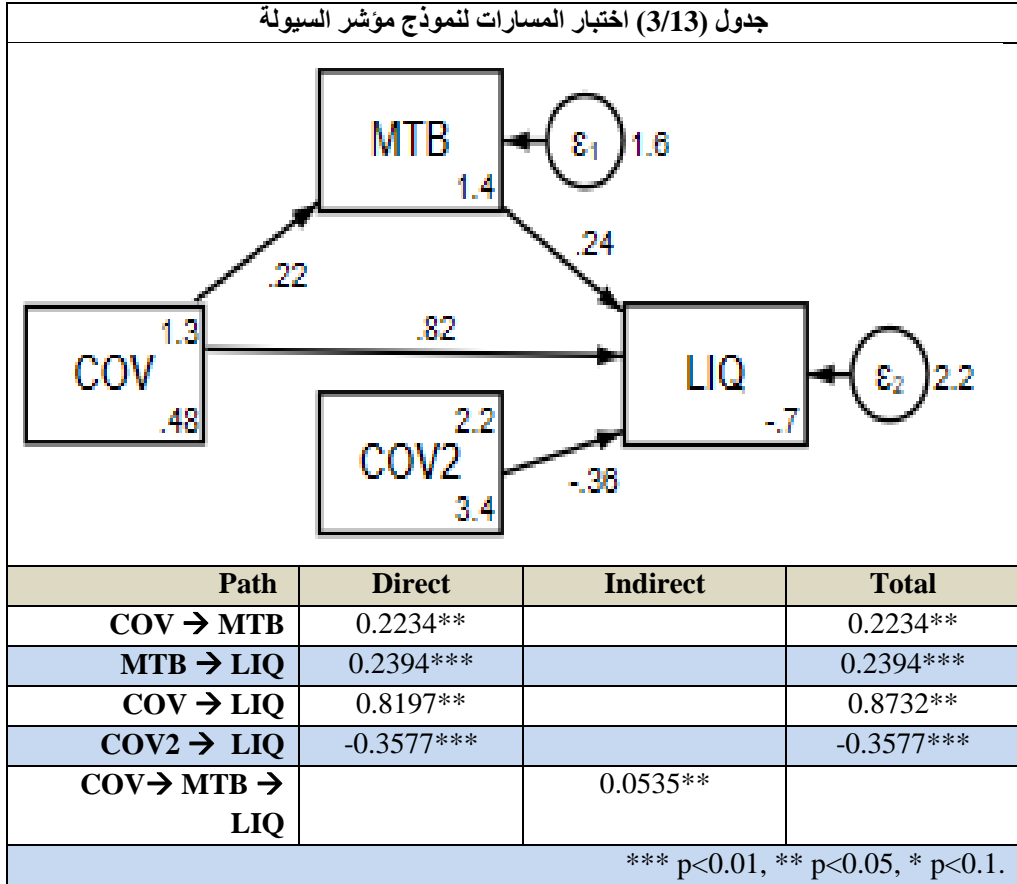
جدول (3/13) اختبار المسارات لنموذج مؤشر السيولة

MTB
1.4
$\varepsilon_1$ 1.6
.24
.22
1.3
COV
.48
.82
LIQ
-.7
$\varepsilon_2$ 2.2
2.2
COV2
3.4
-.36

| Path | Direct | Indirect | Total |
|---|---|---|---|
| COV → MTB | 0.2234** | | 0.2234** |
| MTB → LIQ | 0.2394*** | | 0.2394*** |
| COV → LIQ | 0.8197** | | 0.8732** |
| COV2 → LIQ | -0.3577*** | | -0.3577*** |
| COV→ MTB → LIQ | | 0.0535** | |

*** p<0.01, ** p<0.05, * p<0.1.